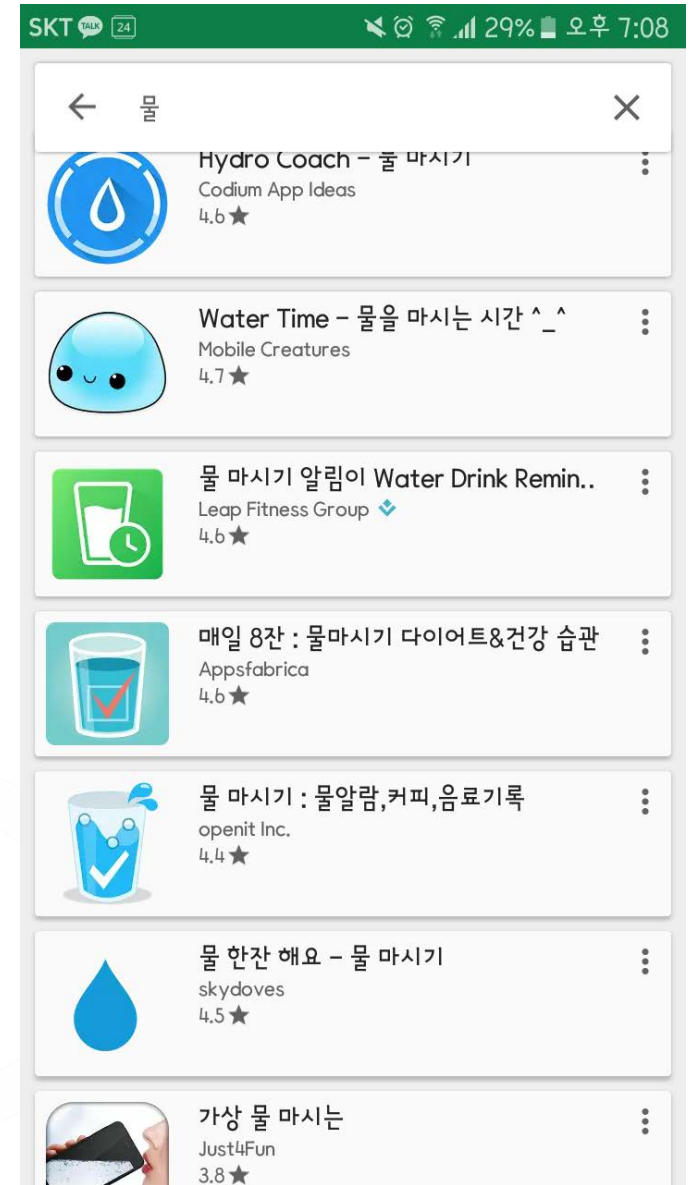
SKT TALK 24 29% 오후 7:08

물

Hydro Coach - 물 마시기
Codium App Ideas
4.6★

Water Time - 물을 마시는 시간 ^_^
Mobile Creatures
4.7★

물 마시기 알림이 Water Drink Remin..
Leap Fitness Group
4.6★

매일 8잔 : 물마시기 다이어트&건강 습관
Appsfabrica
4.6★

물 마시기 : 물알람,커피,음료기록
openit Inc.
4.4★

물 한잔 해요 - 물 마시기
skydoves
4.5★

가상 물 마시는
Just4Fun
3.8★